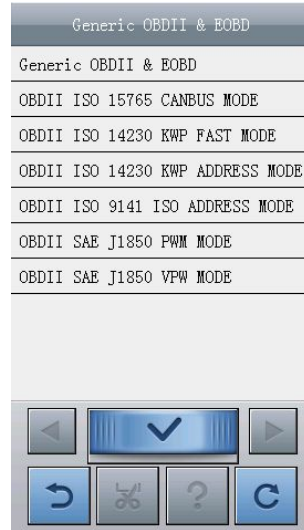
Generic OBDII & EOBD

Generic OBDII & EOBD

OBDII ISO 15765 CANBUS MODE

OBDII ISO 14230 KWP FAST MODE

OBDII ISO 14230 KWP ADDRESS MODE

OBDII ISO 9141 ISO ADDRESS MODE

OBDII SAE J1850 PWM MODE

OBDII SAE J1850 VPW MODE

?